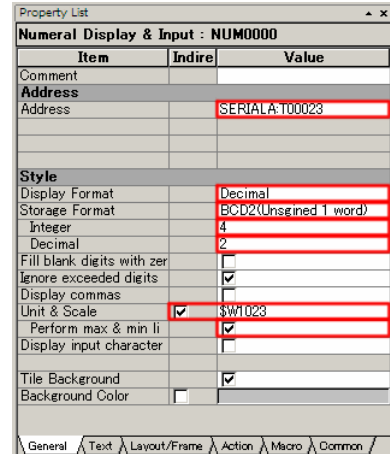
Property List

Numeral Display & Input : NUM0000

| Item | Indire | Value |
|---|---|---|
| Comment | | |
| **Address** | | |
| Address | | SERIALA:T00023 |
| | | |
| | | |
| | | |
| **Style** | | |
| Display Format | | Decimal |
| Storage Format | | BCD2(Unsgined 1 word) |
| Integer | | 4 |
| Decimal | | 2 |
| Fill blank digits with zer | | ☐ |
| Ignore exceeded digits | | ☑ |
| Display commas | | ☐ |
| Unit & Scale | ☑ | $W1023 |
| Perform max & min li | | ☑ |
| Display input character | | ☐ |
| | | |
| Tile Background | | ☑ |
| Background Color | ☐ | |

General | Text | Layout/Frame | Action | Macro | Common